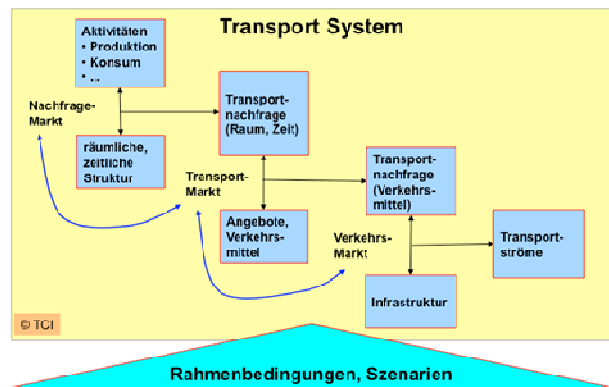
Transport System

Aktivitäten
• Produktion
• Konsum
• ...

Nachfrage-Markt

räumliche, zeitliche Struktur

Transport-nachfrage (Raum, Zeit)

Transport-Markt

Angebote, Verkehrs-mittel

Transport-nachfrage (Verkehrs-mittel)

Verkehrs-Markt

Transport-ströme

Infrastruktur

© TCI

Rahmenbedingungen, Szenarien